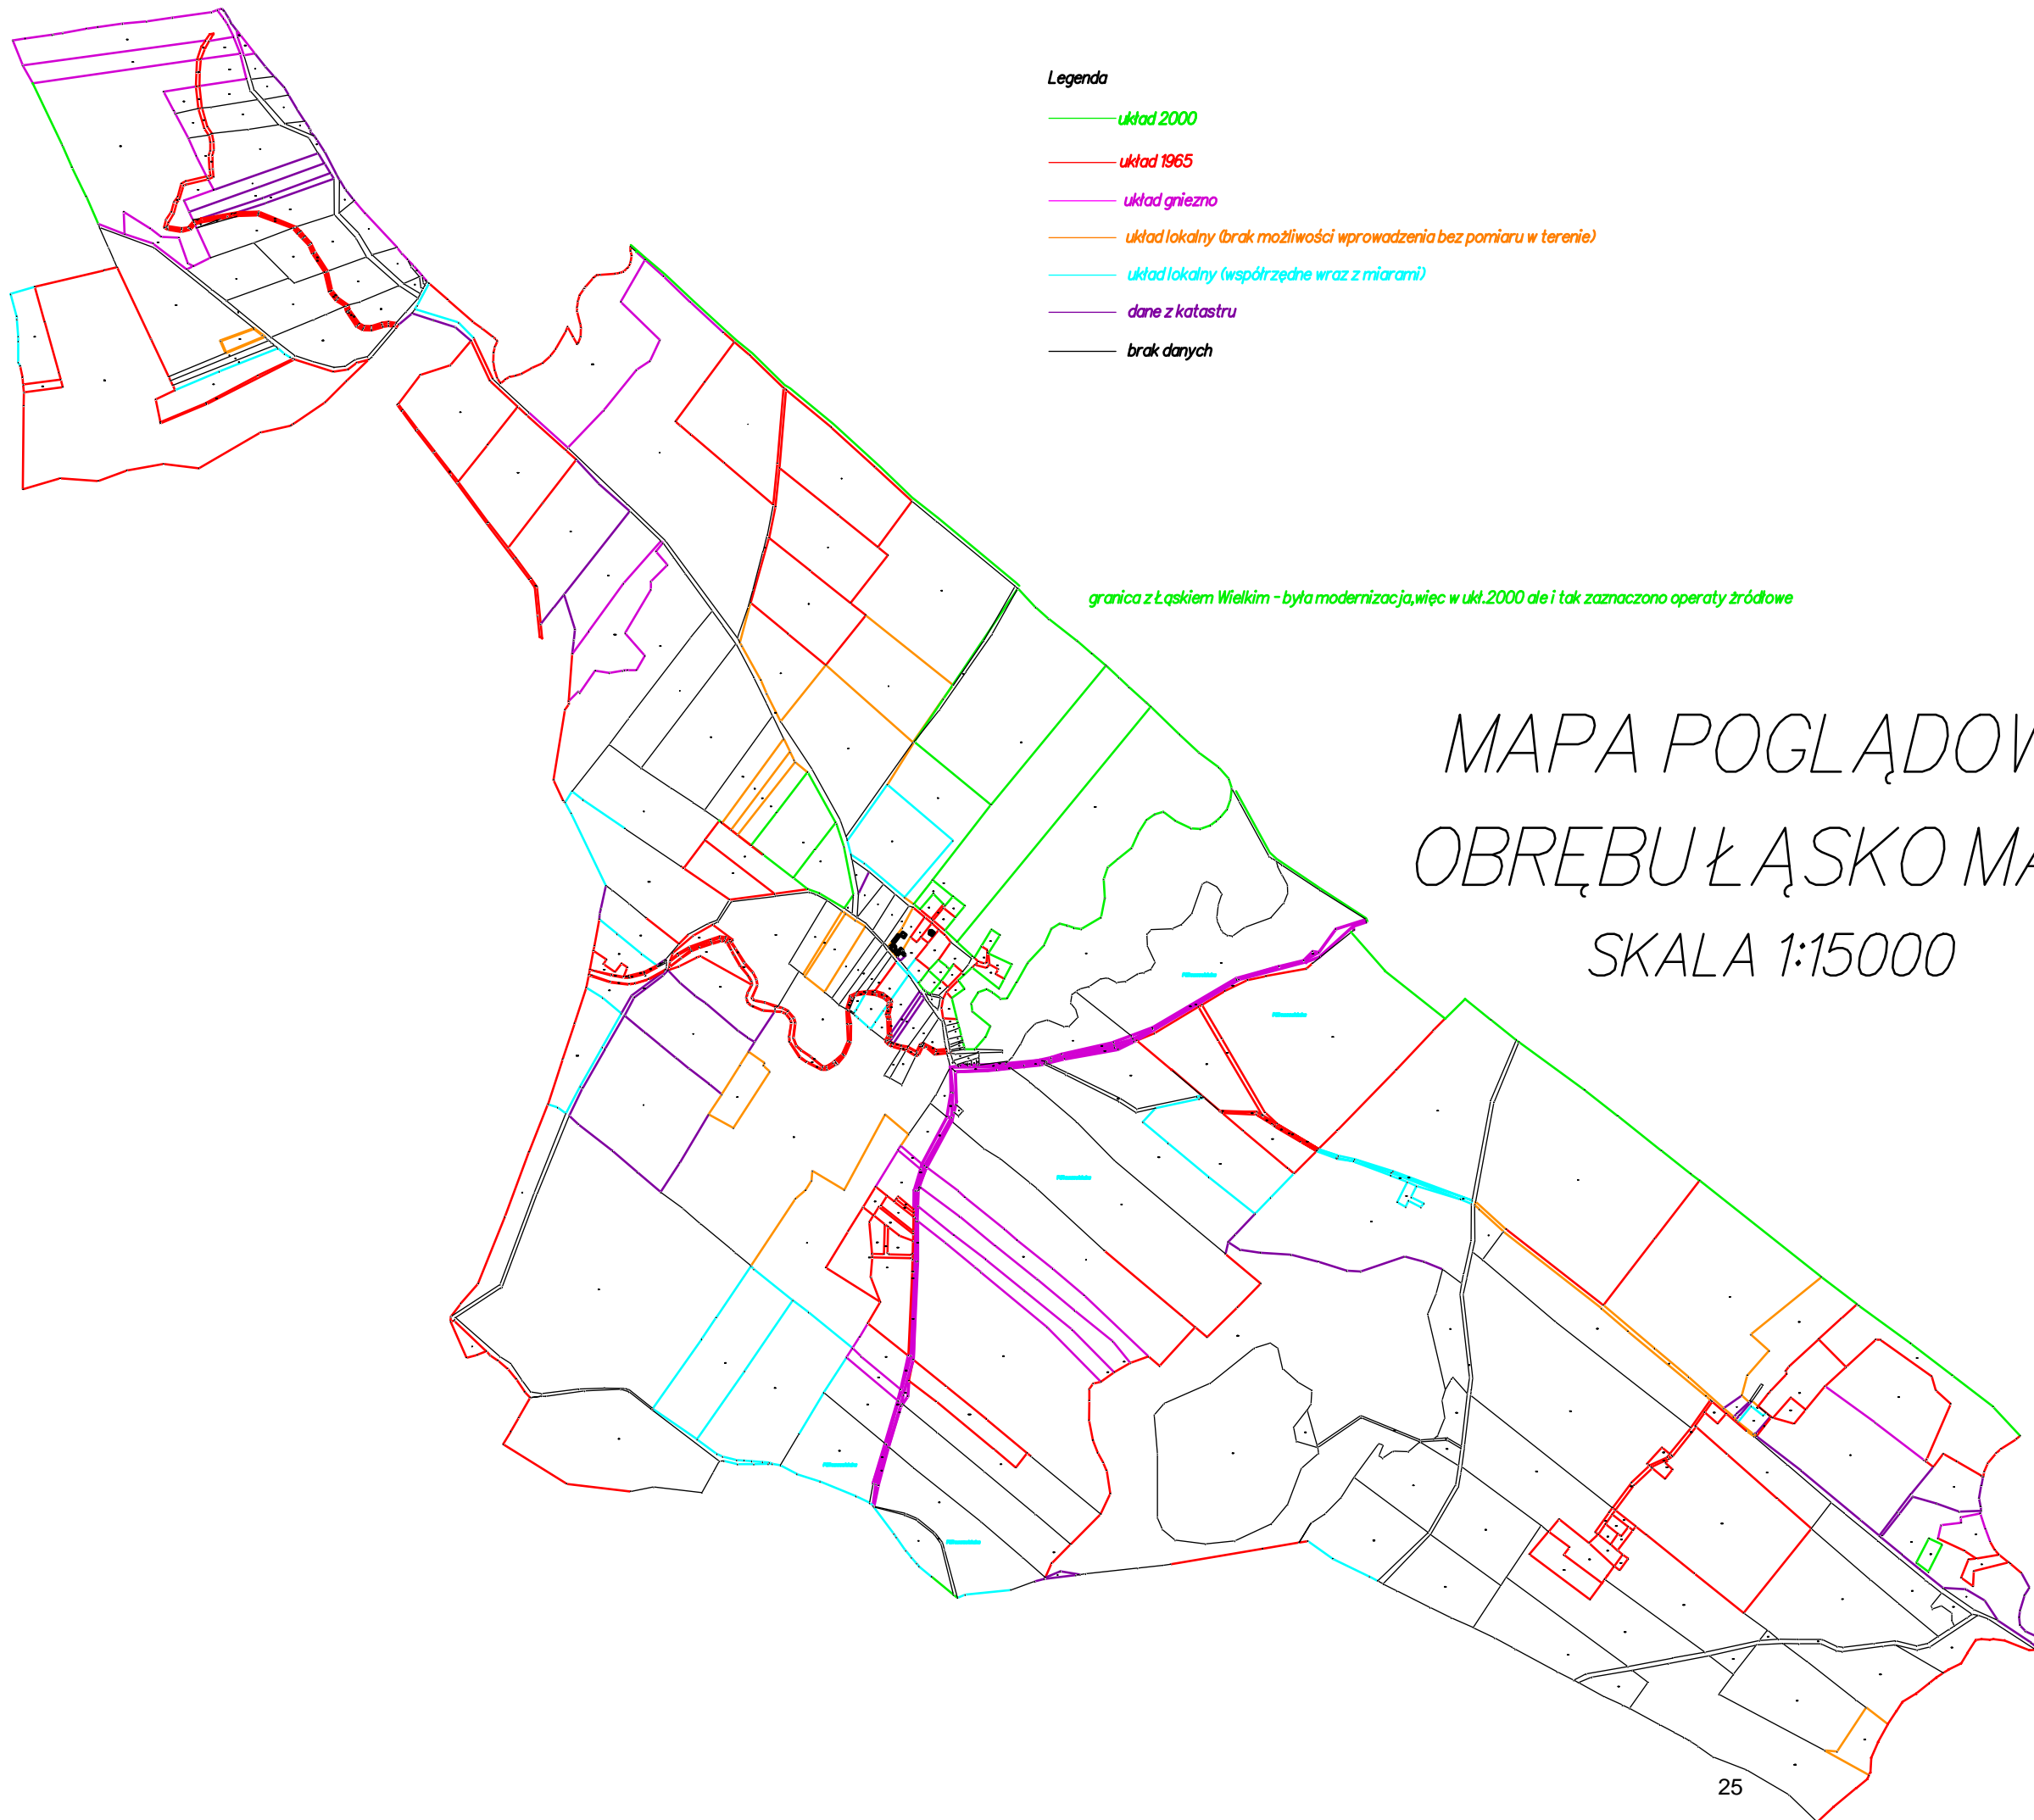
Legenda

układ 2000

układ 1965

układ gniezno

układ lokalny (brak możliwości wprowadzenia bez pomiaru w terenie)

układ lokalny (współrzędne wraz z miarami)

dane z katastru

brak danych

granica z Łąskiem Wielkim - była modernizacja,więc w ukł.2000 ale i tak zaznaczono operaty źródłowe

MAPA POGLĄDOW

OBRĘBU ŁĄSKO MA

SKALA 1:15000

25